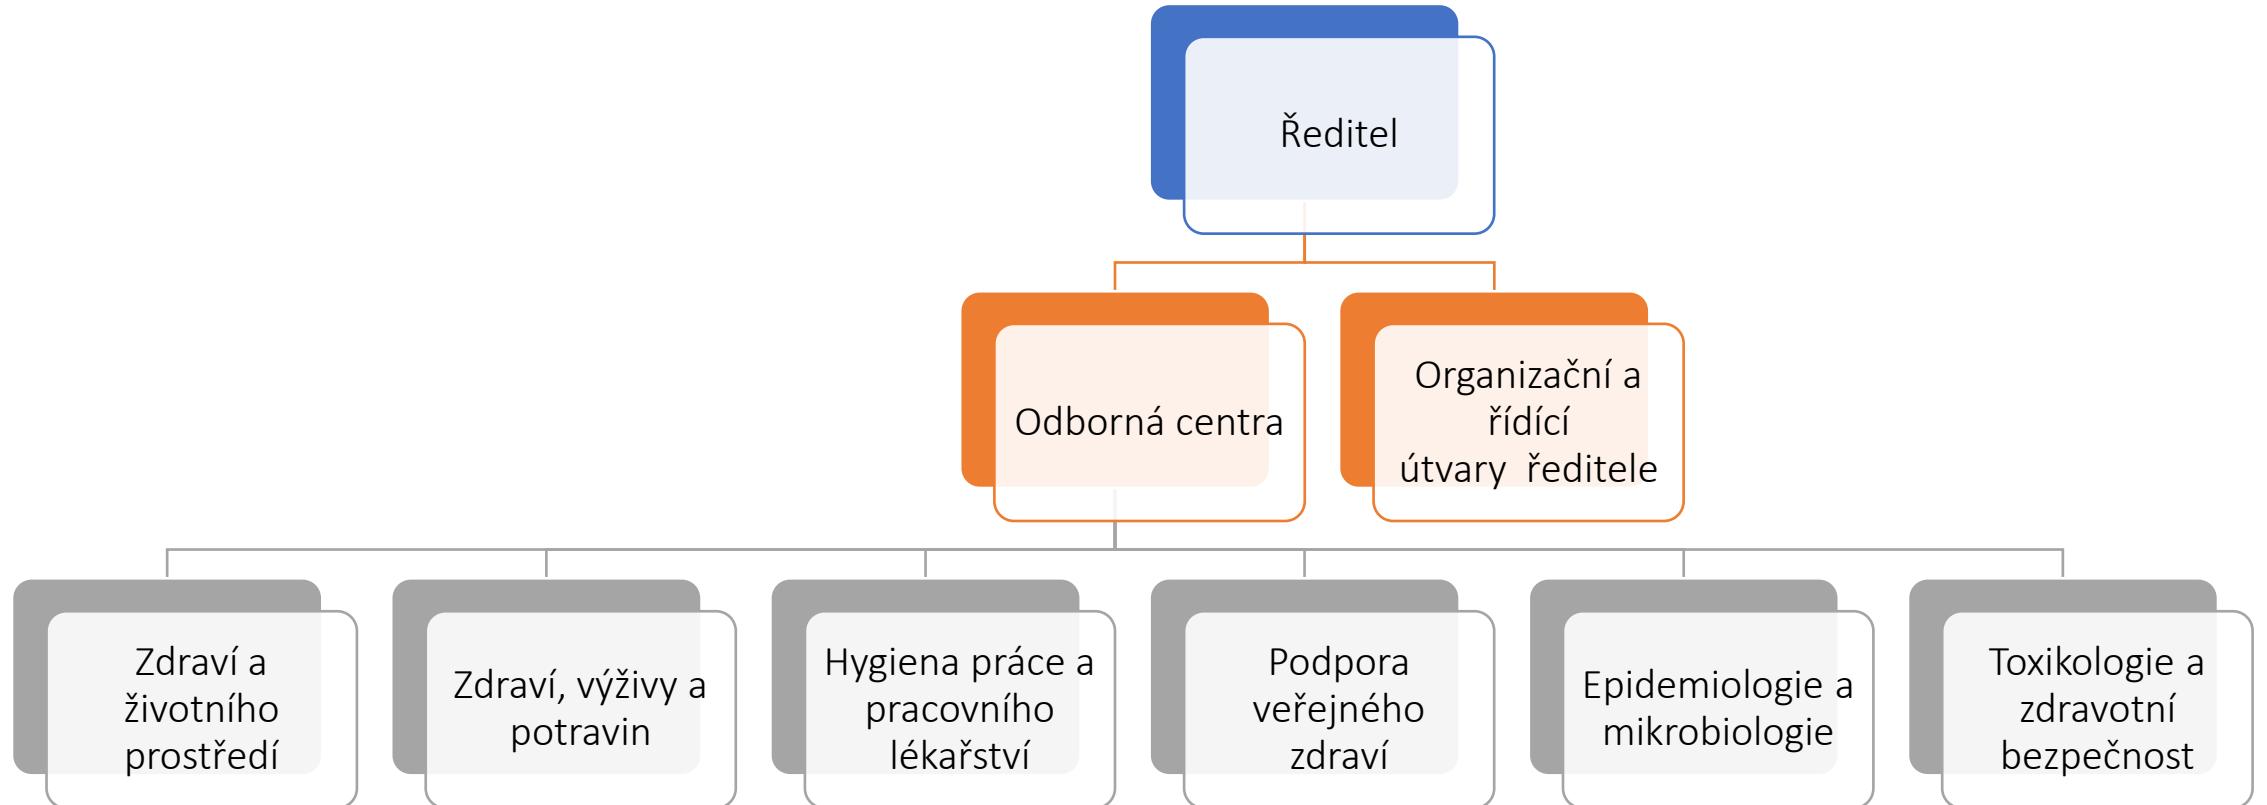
Ředitel

Odborná centra

Organizační a řídící útvary ředitele

Zdraví a životního prostředí

Zdraví, výživy a potravin

Hygiena práce a pracovního lékařství

Podpora veřejného zdraví

Epidemiologie a mikrobiologie

Toxikologie a zdravotní bezpečnost